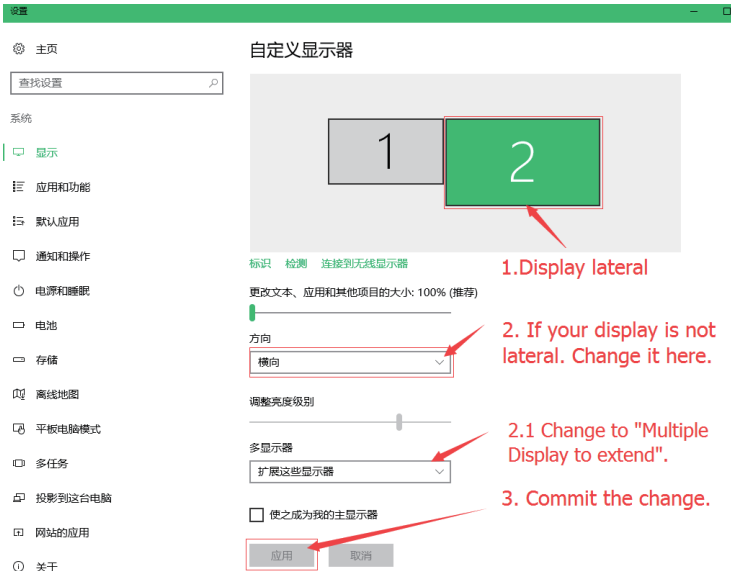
设置

主页

查找设置

系统

显示

应用和功能

默认应用

通知和操作

电源和睡眠

电池

存储

离线地图

平板电脑模式

多任务

投影到这台电脑

网站的应用

关于

自定义显示器

1

2

标识 检测 连接到无线显示器

1.Display lateral

更改文本、应用和其他项目的大小: 100% (推荐)

方向

横向

2. If your display is not lateral. Change it here.

调整亮度级别

多显示器

扩展这些显示器

2.1 Change to "Multiple Display to extend".

使之成为我的主显示器

3. Commit the change.

应用 取消